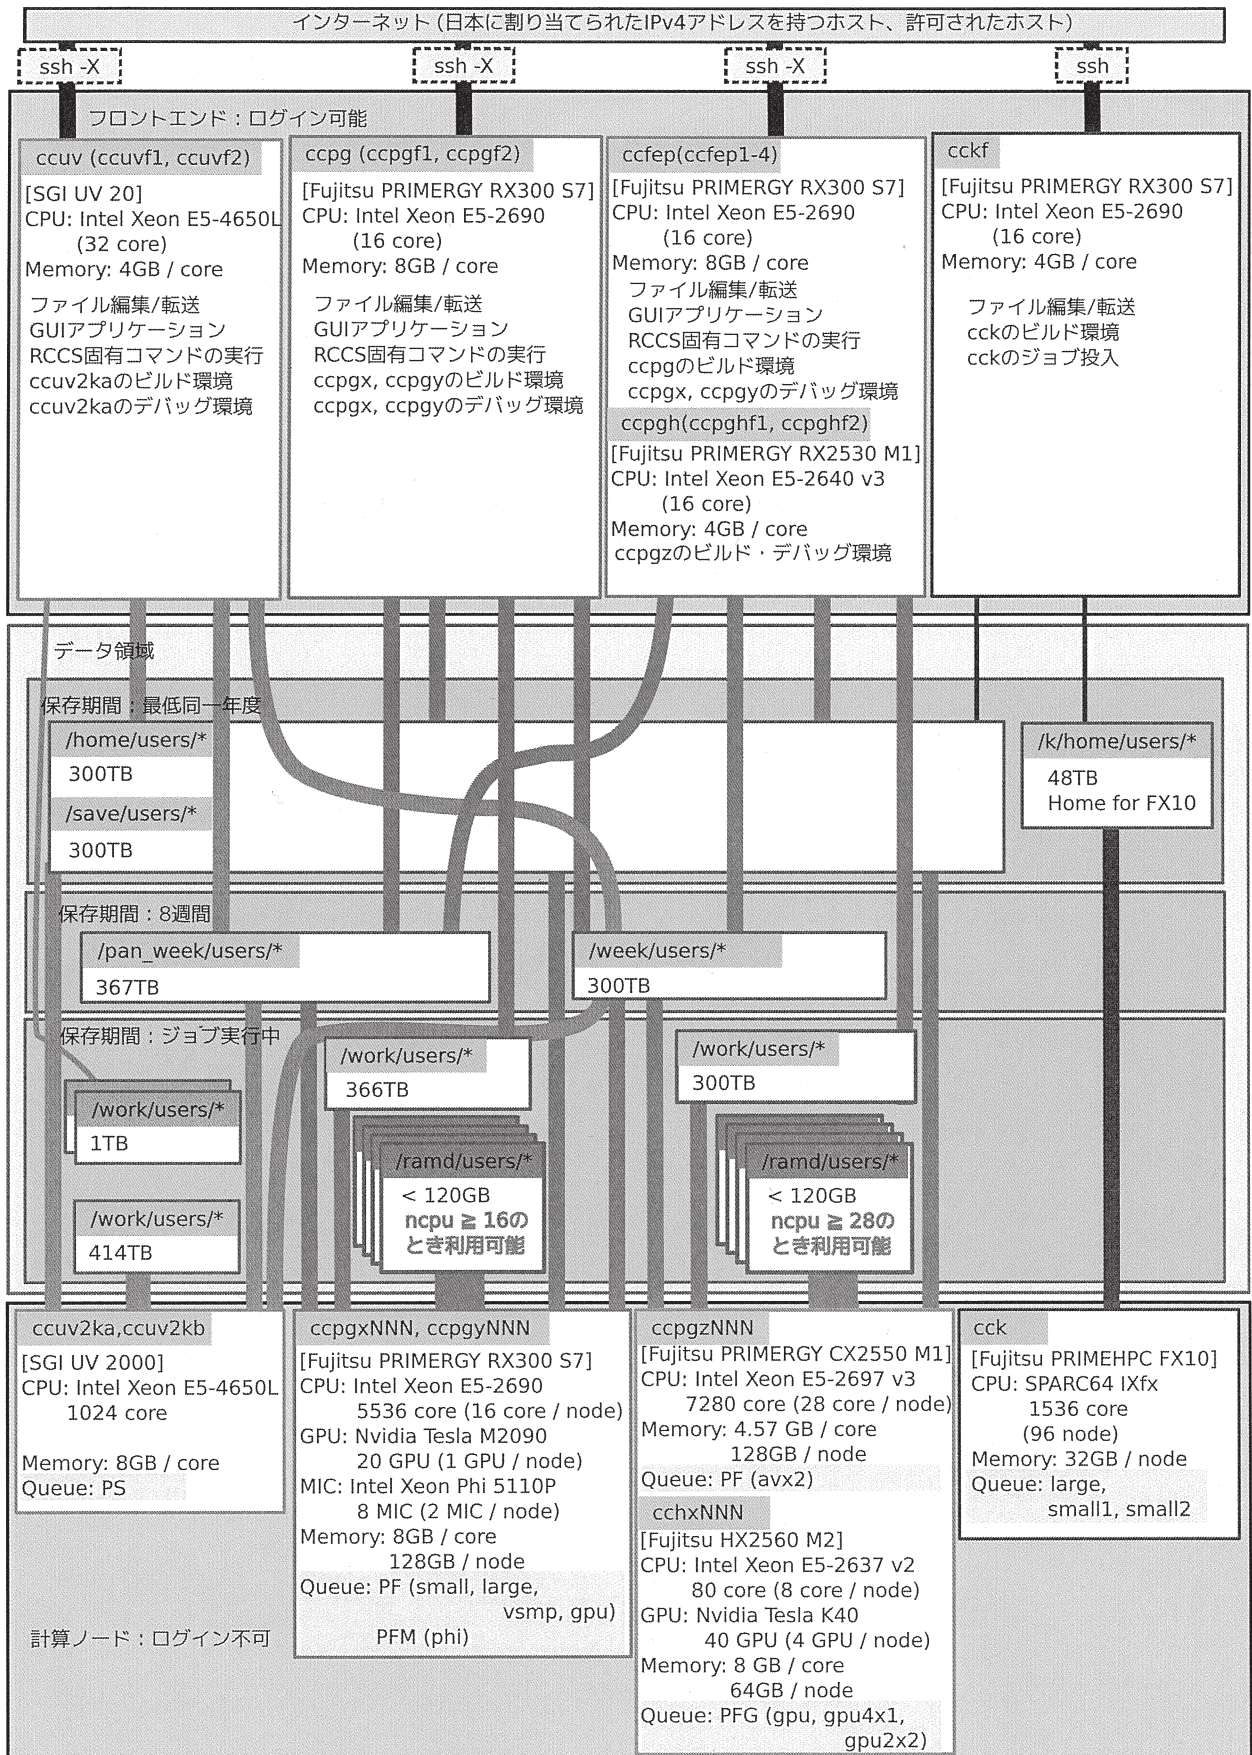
インターネット (日本に割り当てられたIPv4アドレスを持つホスト、許可されたホスト)

ssh -X

ssh -X

ssh -X

ssh

フロントエンド：ログイン可能

ccuv (ccuvf1, ccuvf2)

[SGI UV 20]
CPU: Intel Xeon E5-4650L
(32 core)
Memory: 4GB / core

ファイル編集/転送
GUIアプリケーション
RCCS固有コマンドの実行
ccuv2kaのビルド環境
ccuv2kaのデバッグ環境

ccpg (ccpgf1, ccpgf2)

[Fujitsu PRIMERGY RX300 S7]
CPU: Intel Xeon E5-2690
(16 core)
Memory: 8GB / core

ファイル編集/転送
GUIアプリケーション
RCCS固有コマンドの実行
ccpgx, ccpgyのビルド環境
ccpgx, ccpgyのデバッグ環境

ccfep(ccfep1-4)

[Fujitsu PRIMERGY RX300 S7]
CPU: Intel Xeon E5-2690
(16 core)
Memory: 8GB / core
ファイル編集/転送
GUIアプリケーション
RCCS固有コマンドの実行
ccpgのビルド環境
ccpgx, ccpgyのデバッグ環境

ccpgh(ccpghf1, ccpghf2)

[Fujitsu PRIMERGY RX2530 M1]
CPU: Intel Xeon E5-2640 v3
(16 core)
Memory: 4GB / core
ccpgzのビルド・デバッグ環境

cckf

[Fujitsu PRIMERGY RX300 S7]
CPU: Intel Xeon E5-2690
(16 core)
Memory: 4GB / core

ファイル編集/転送
cckのビルド環境
cckのジョブ投入

データ領域

保存期間：最低同一年度

/home/users/*
300TB

/save/users/*
300TB

/k/home/users/*
48TB
Home for FX10

保存期間：8週間

/pan_week/users/*
367TB

/week/users/*
300TB

保存期間：ジョブ実行中

/work/users/*
366TB

/work/users/*
300TB

/work/users/*
1TB

/ramd/users/*
< 120GB
ncpu ≧ 16のとき利用可能

/ramd/users/*
< 120GB
ncpu ≧ 28のとき利用可能

/work/users/*
414TB

ccuv2ka,ccuv2kb

[SGI UV 2000]
CPU: Intel Xeon E5-4650L
1024 core

Memory: 8GB / core
Queue: PS

ccpgxNNN, ccpgyNNN

[Fujitsu PRIMERGY RX300 S7]
CPU: Intel Xeon E5-2690
5536 core (16 core / node)
GPU: Nvidia Tesla M2090
20 GPU (1 GPU / node)
MIC: Intel Xeon Phi 5110P
8 MIC (2 MIC / node)
Memory: 8GB / core
128GB / node
Queue: PF (small, large, vsmp, gpu)
PFM (phi)

ccpgzNNN

[Fujitsu PRIMERGY CX2550 M1]
CPU: Intel Xeon E5-2697 v3
7280 core (28 core / node)
Memory: 4.57 GB / core
128GB / node
Queue: PF (avx2)

cchxNNN

[Fujitsu HX2560 M2]
CPU: Intel Xeon E5-2637 v2
80 core (8 core / node)
GPU: Nvidia Tesla K40
40 GPU (4 GPU / node)
Memory: 8 GB / core
64GB / node
Queue: PFG (gpu, gpu4x1, gpu2x2)

cck

[Fujitsu PRIMEHPC FX10]
CPU: SPARC64 IXfx
1536 core
(96 node)
Memory: 32GB / node
Queue: large, small1, small2

計算ノード：ログイン不可